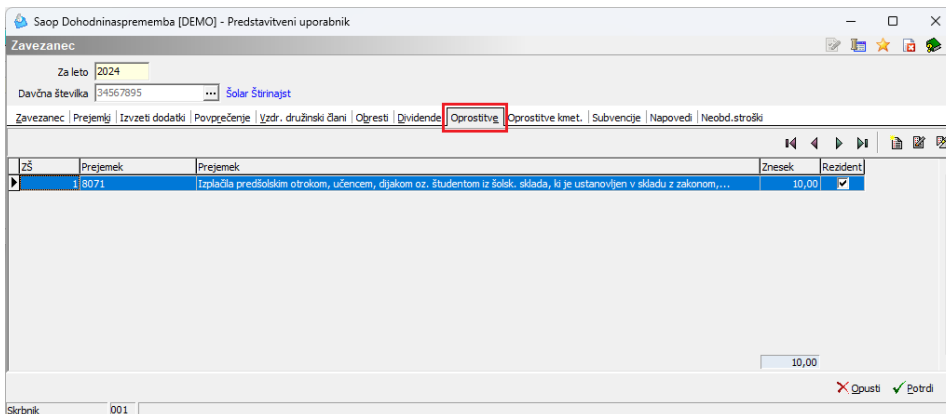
Saop Dohodninasprememba [DEMO] - Predstavitveni uporabnik

Zavezanec

Za leto 2024

Davčna številka 34567895 ... Šolar Štirinajst

Zavezanec | Prejemki | Izvzeti dodatki | Povprečenje | Vzdr. družinski člani | Obresti | Dividende | Oprostitve | Oprostitve kmet. | Subvencije | Napovedi | Neobd.stroški

| ZŠ | Prejemek | Prejemek | Znesek | Rezident |
|---|---|---|---|---|
| 1 | 8071 | Izplačila predšolskim otrokom, učencem, dijakom oz. študentom iz šolsk. sklada, ki je ustanovljen v skladu z zakonom,... | 10,00 | ☑ |

10,00

Opusti Potrdi

Skrbnik 001